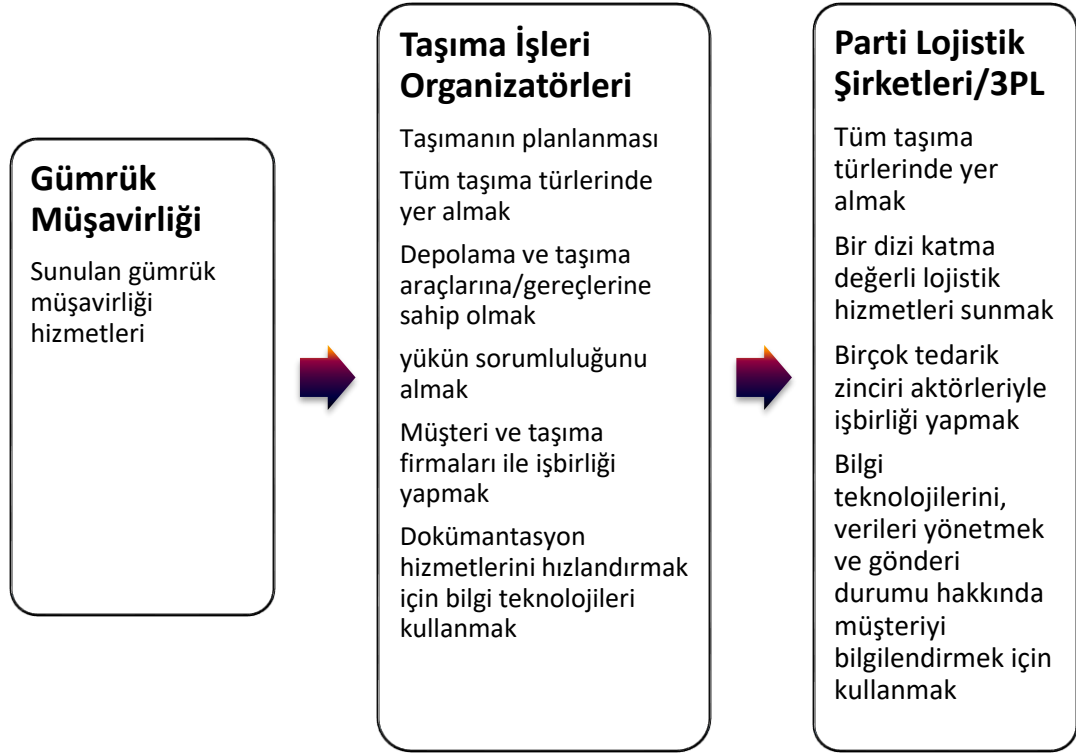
Gümrük Müşavirliği

Sunulan gümrük müşavirliği hizmetleri

Taşıma İşleri Organizatörleri

Taşımanın planlanması

Tüm taşıma türlerinde yer almak

Depolama ve taşıma araçlarına/gereçlerine sahip olmak

yükün sorumluluğunu almak

Müşteri ve taşıma firmaları ile işbirliği yapmak

Dokümantasyon hizmetlerini hızlandırmak için bilgi teknolojileri kullanmak

Parti Lojistik Şirketleri/3PL

Tüm taşıma türlerinde yer almak

Bir dizi katma değerli lojistik hizmetleri sunmak

Birçok tedarik zinciri aktörleriyle işbirliği yapmak

Bilgi teknolojilerini, verileri yönetmek ve gönderi durumu hakkında müşteriyi bilgilendirmek için kullanmak